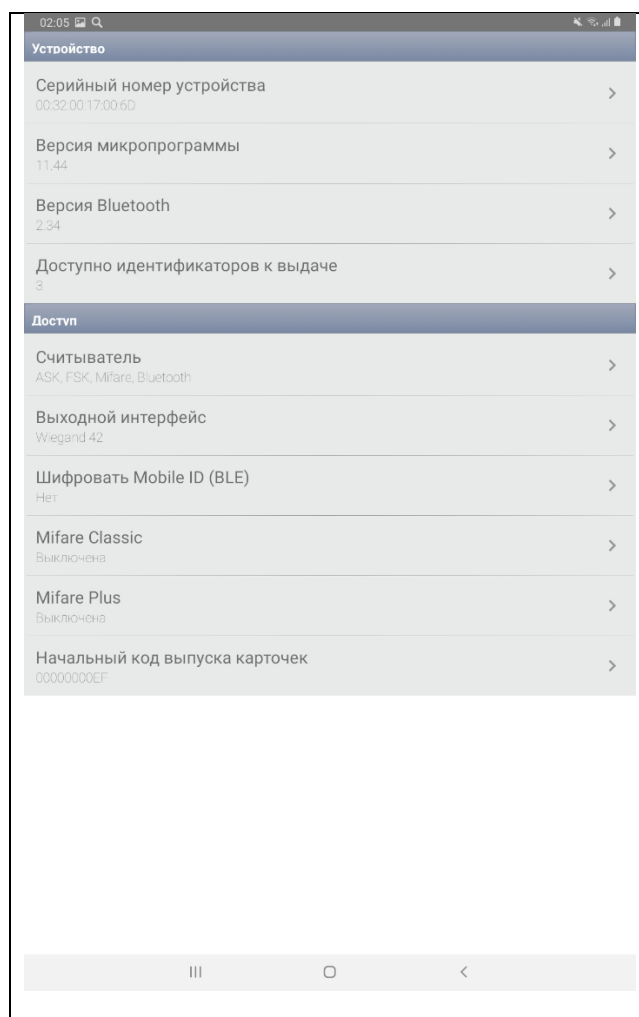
02:05

Устройство

Серийный номер устройства
00:32:00:17:00:6D

Версия микропрограммы
11.44

Версия Bluetooth
2.34

Доступно идентификаторов к выдаче
3

Доступ

Считыватель
ASK, FSK, Mifare, Bluetooth

Выходной интерфейс
Wiegand 42

Шифровать Mobile ID (BLE)
Нет

Mifare Classic
Выключена

Mifare Plus
Выключена

Начальный код выпуска карточек
00000000EF